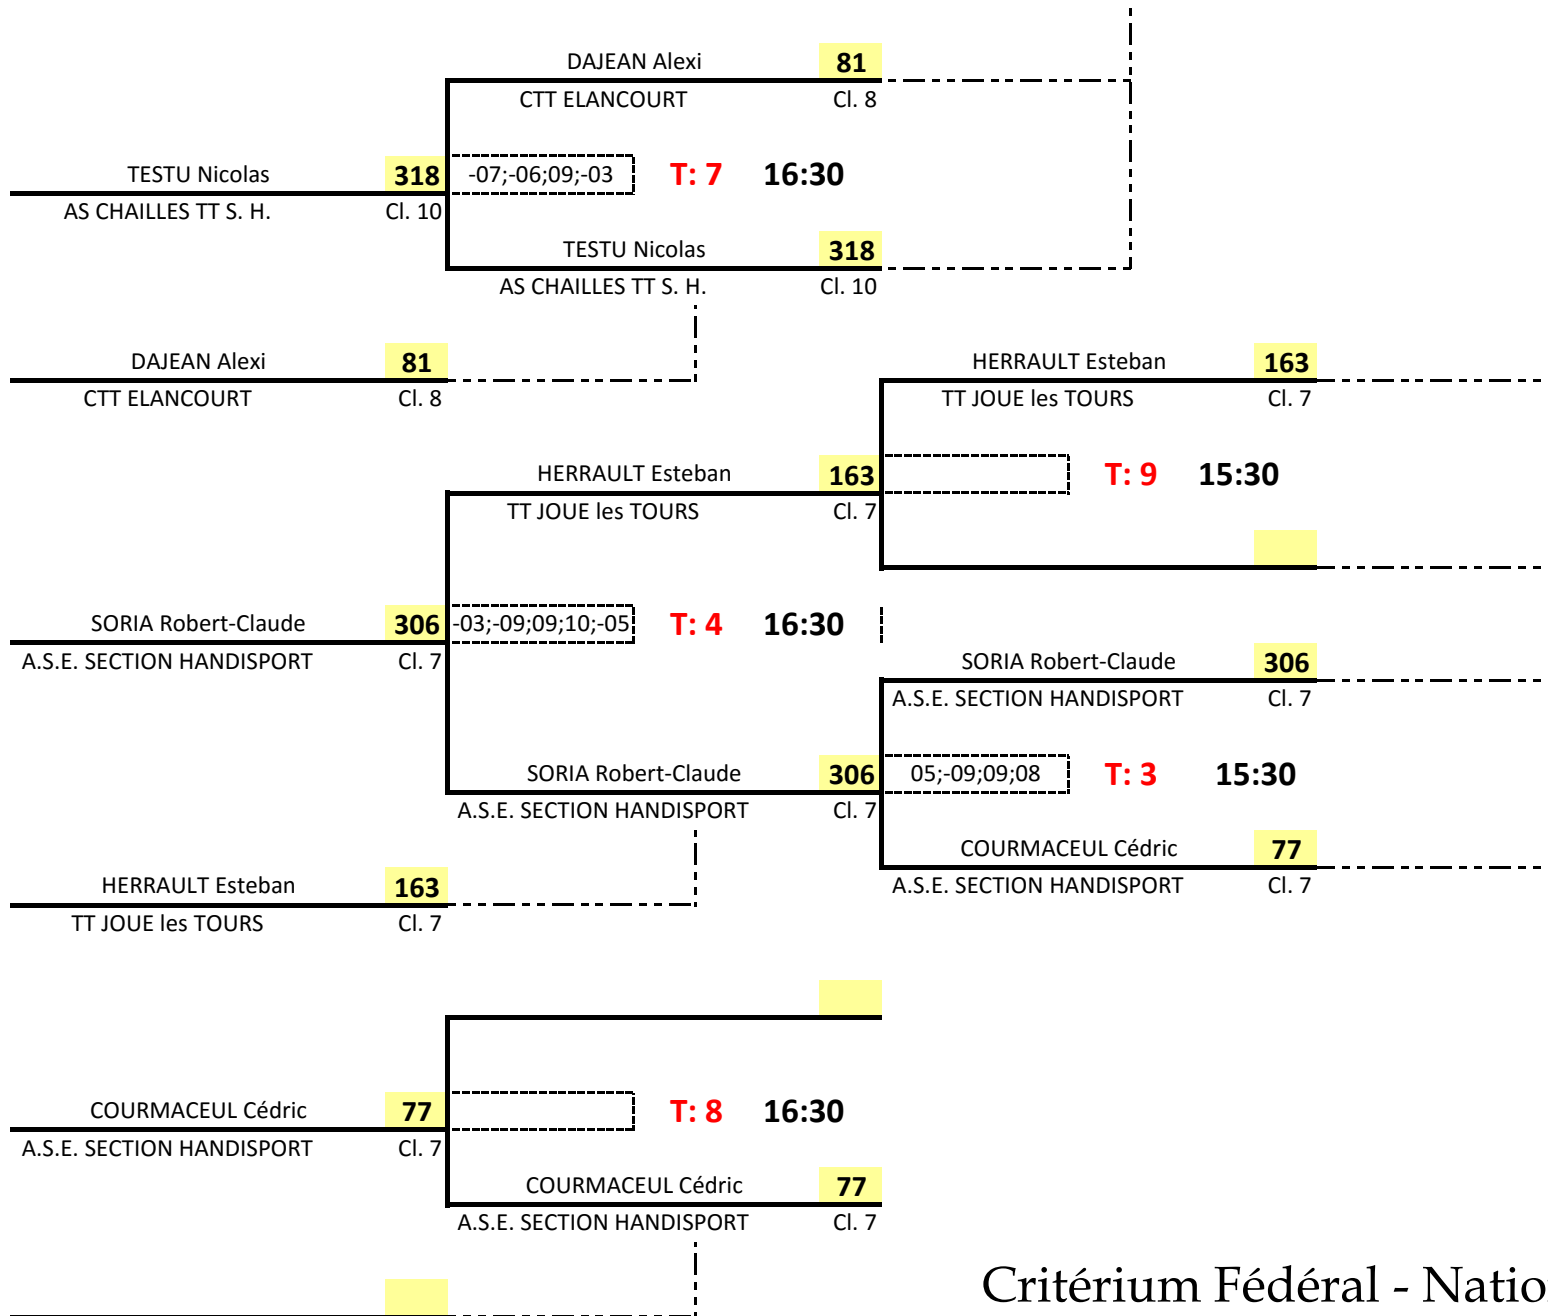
DAJEAN Alexi 81
CTT ELANCOURT Cl. 8

TESTU Nicolas 318
AS CHAILLES TT S. H. Cl. 10

-07;-06;09;-03 T: 7 16:30

TESTU Nicolas 318
AS CHAILLES TT S. H. Cl. 10

DAJEAN Alexi 81
CTT ELANCOURT Cl. 8

HERRAULT Esteban 163
TT JOUE les TOURS Cl. 7

T: 9 15:30

HERRAULT Esteban 163
TT JOUE les TOURS Cl. 7

SORIA Robert-Claude 306
A.S.E. SECTION HANDISPORT Cl. 7

-03;-09;09;10;-05 T: 4 16:30

SORIA Robert-Claude 306
A.S.E. SECTION HANDISPORT Cl. 7

05;-09;09;08 T: 3 15:30

SORIA Robert-Claude 306
A.S.E. SECTION HANDISPORT Cl. 7

COURMACEUL Cédric 77
A.S.E. SECTION HANDISPORT Cl. 7

HERRAULT Esteban 163
TT JOUE les TOURS Cl. 7

COURMACEUL Cédric 77
A.S.E. SECTION HANDISPORT Cl. 7

T: 8 16:30

COURMACEUL Cédric 77
A.S.E. SECTION HANDISPORT Cl. 7

Critérium Fédéral - Natio